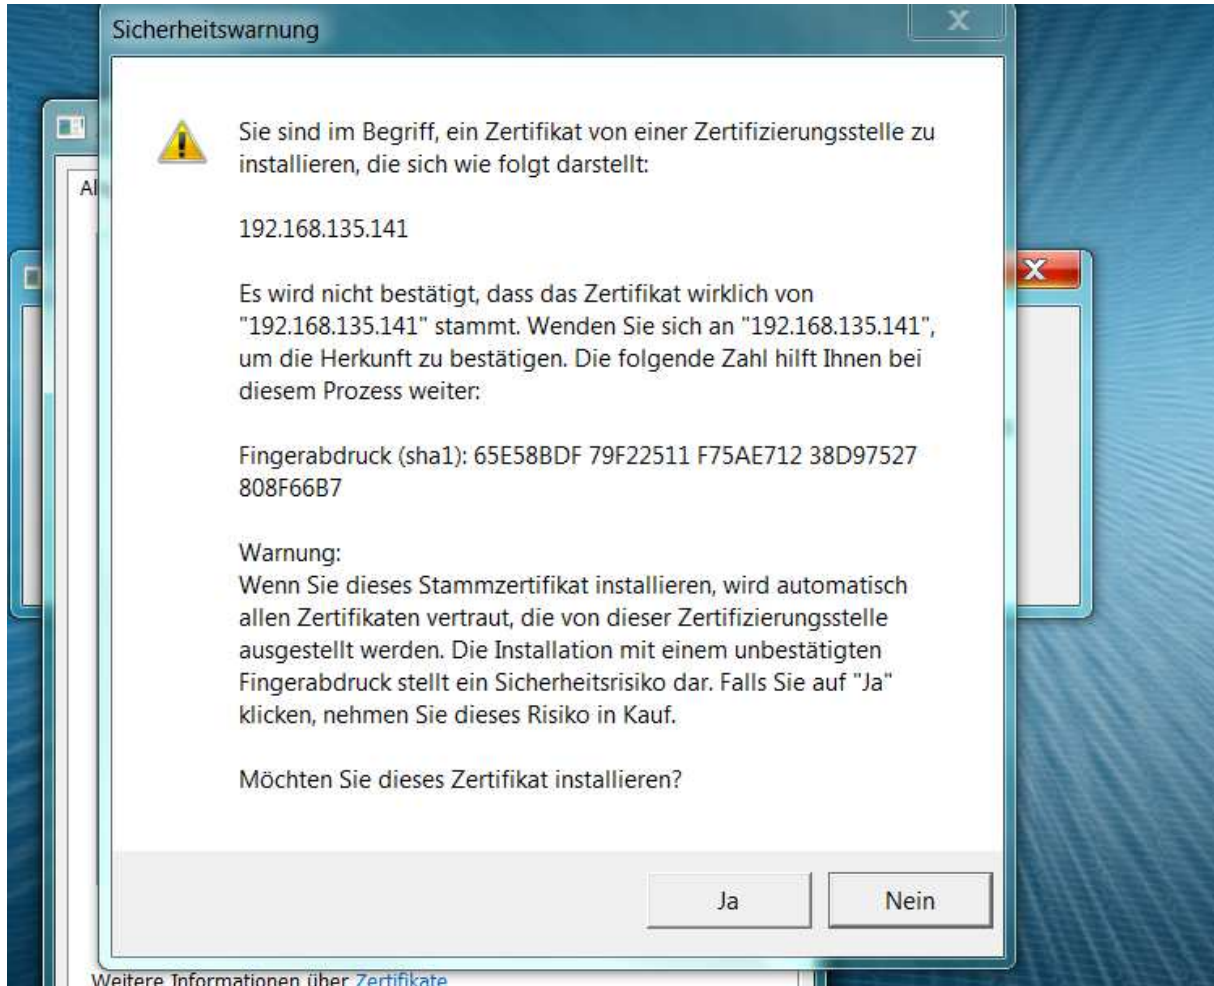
Sicherheitswarnung

X

Al

Sie sind im Begriff, ein Zertifikat von einer Zertifizierungsstelle zu installieren, die sich wie folgt darstellt:

192.168.135.141

Es wird nicht bestätigt, dass das Zertifikat wirklich von "192.168.135.141" stammt. Wenden Sie sich an "192.168.135.141", um die Herkunft zu bestätigen. Die folgende Zahl hilft Ihnen bei diesem Prozess weiter:

Fingerabdruck (sha1): 65E58BDF 79F22511 F75AE712 38D97527 808F66B7

Warnung:
Wenn Sie dieses Stammzertifikat installieren, wird automatisch allen Zertifikaten vertraut, die von dieser Zertifizierungsstelle ausgestellt werden. Die Installation mit einem unbestätigten Fingerabdruck stellt ein Sicherheitsrisiko dar. Falls Sie auf "Ja" klicken, nehmen Sie dieses Risiko in Kauf.

Möchten Sie dieses Zertifikat installieren?

Ja

Nein

Weitere Informationen über Zertifikate